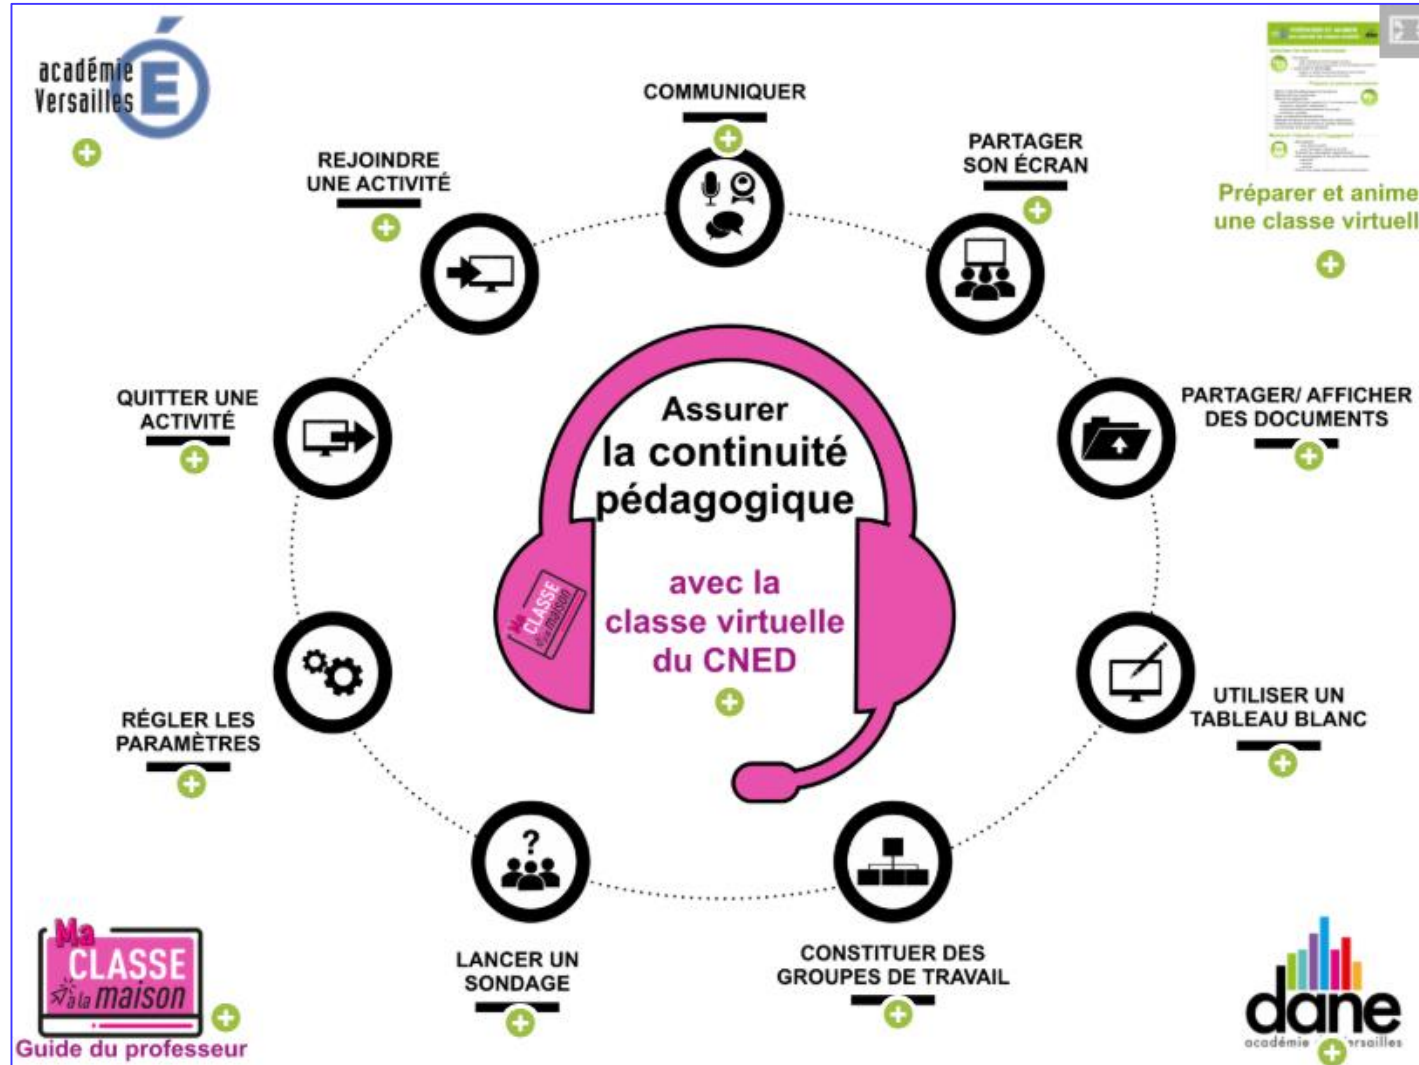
académie
Versailles

COMMUNIQUER

REJOINDRE UNE ACTIVITÉ

PARTAGER SON ÉCRAN

Préparer et anime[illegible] une classe virtuell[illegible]

QUITTER UNE ACTIVITÉ

Assurer la continuité pédagogique

PARTAGER/ AFFICHER DES DOCUMENTS

avec la classe virtuelle du CNED

Ma CLASSE à la maison

RÉGLER LES PARAMÈTRES

UTILISER UN TABLEAU BLANC

LANCER UN SONDAGE

CONSTITUER DES GROUPES DE TRAVAIL

Ma CLASSE à la maison
Guide du professeur

dane
académie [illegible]rsailles